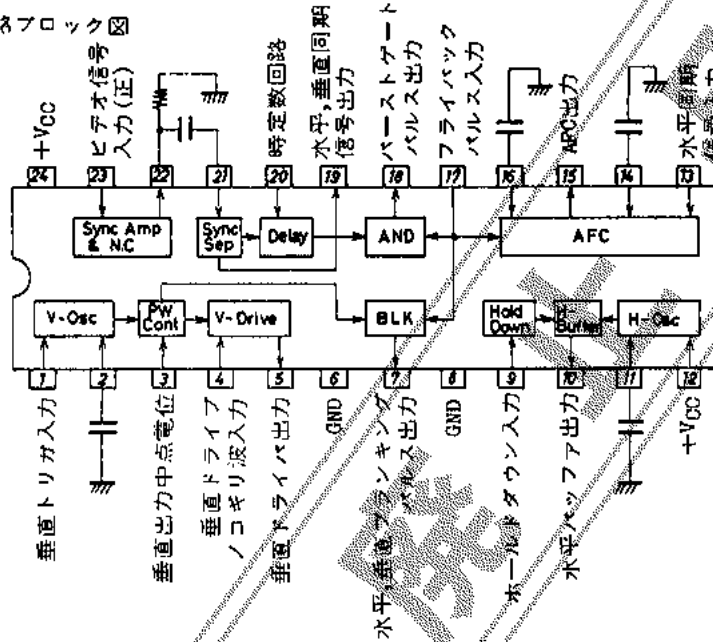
るブロック図

$+V_{CC}$
ビデオ信号入力(正)
時定数回路
水平,垂直同期信号出力
バーストゲートパルス出力
フライバックパルス入力
APC出力
水平同期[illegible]

24 23 22 21 20 19 18 17 16 15 14 13

Sync Amp & N.C
Sync Sep
Delay
AND
AFC

V-Osc
PW Cont
V-Drive
BLK
Hold Down
H Buffer
H-Osc

1 2 3 4 5 6 7 8 9 10 11 12

垂直トリガ入力
垂直出力中点電位
垂直ドライブノコギリ波入力
垂直ドライバ出力
GND
水平,垂直ブランキングパルス出力
GND
ホールドダウン入力
水平バッファ出力
$+V_{CC}$